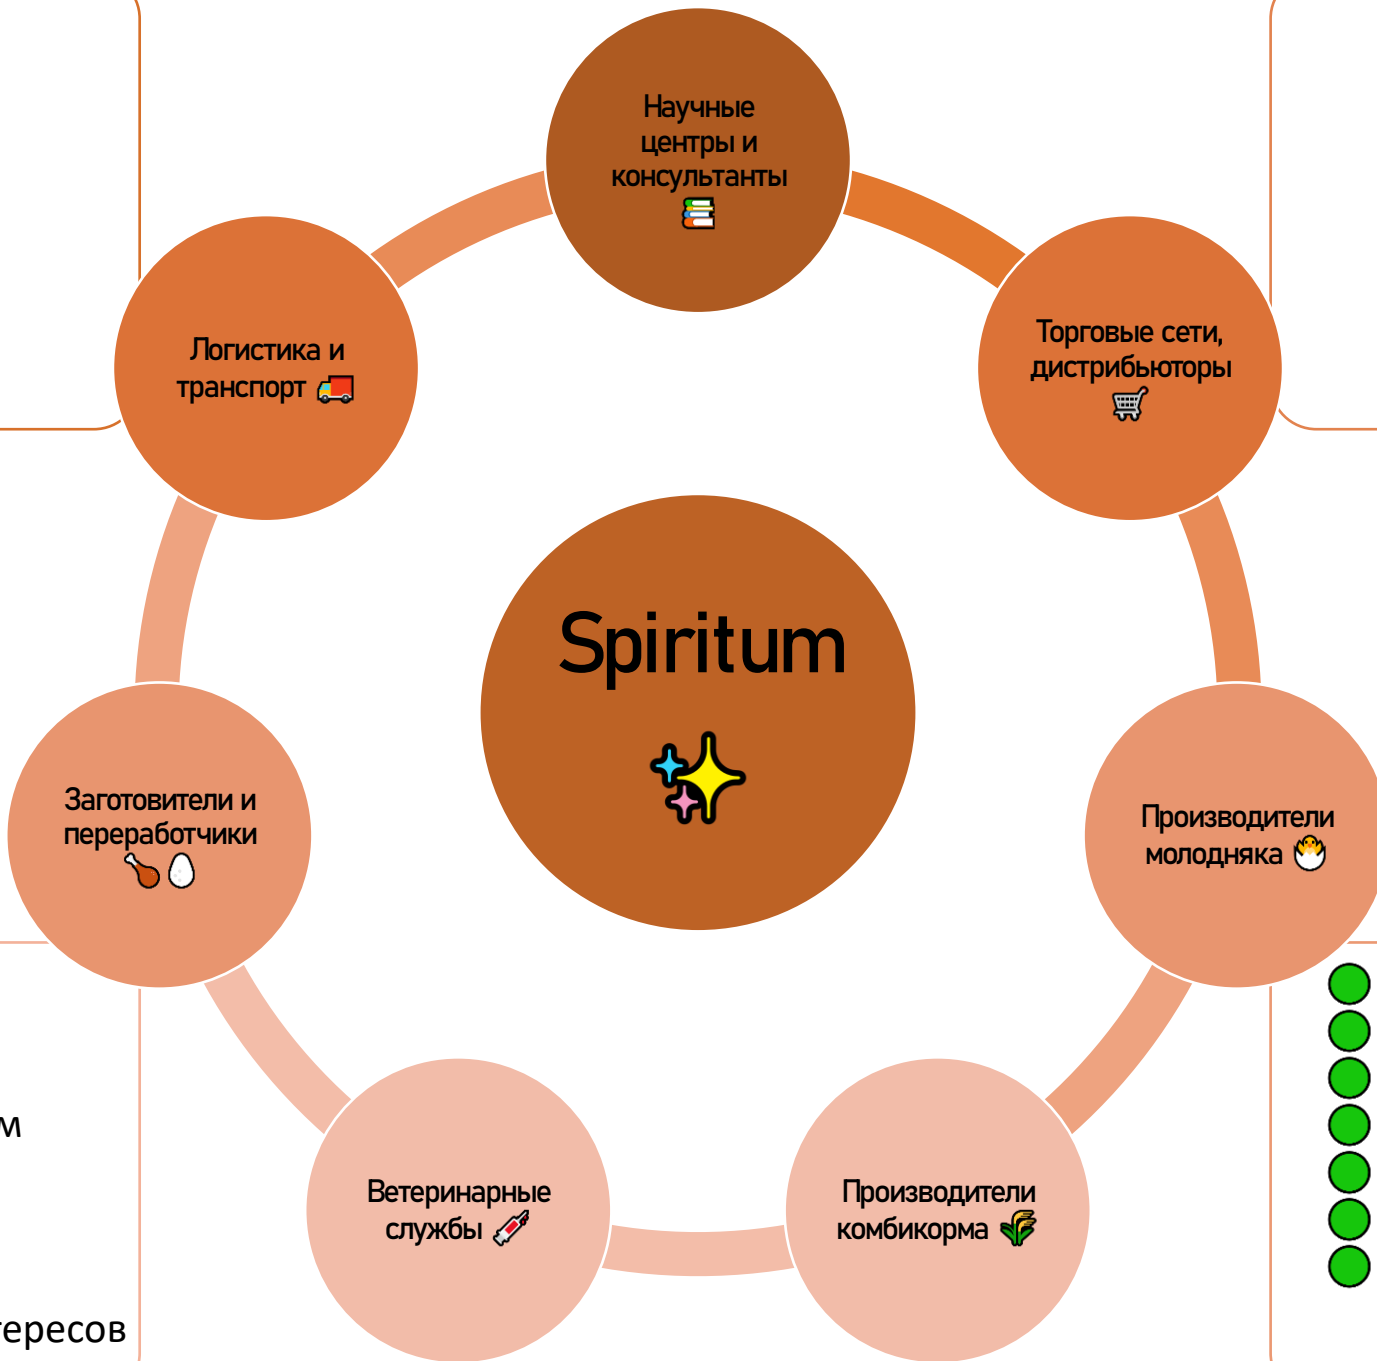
Научные центры и консультанты

Торговые сети, дистрибьюторы

Логистика и транспорт

Spiritum

Заготовители и переработчики

Производители молодняка

Ветеринарные службы

Производители комбикорма

м

тересов